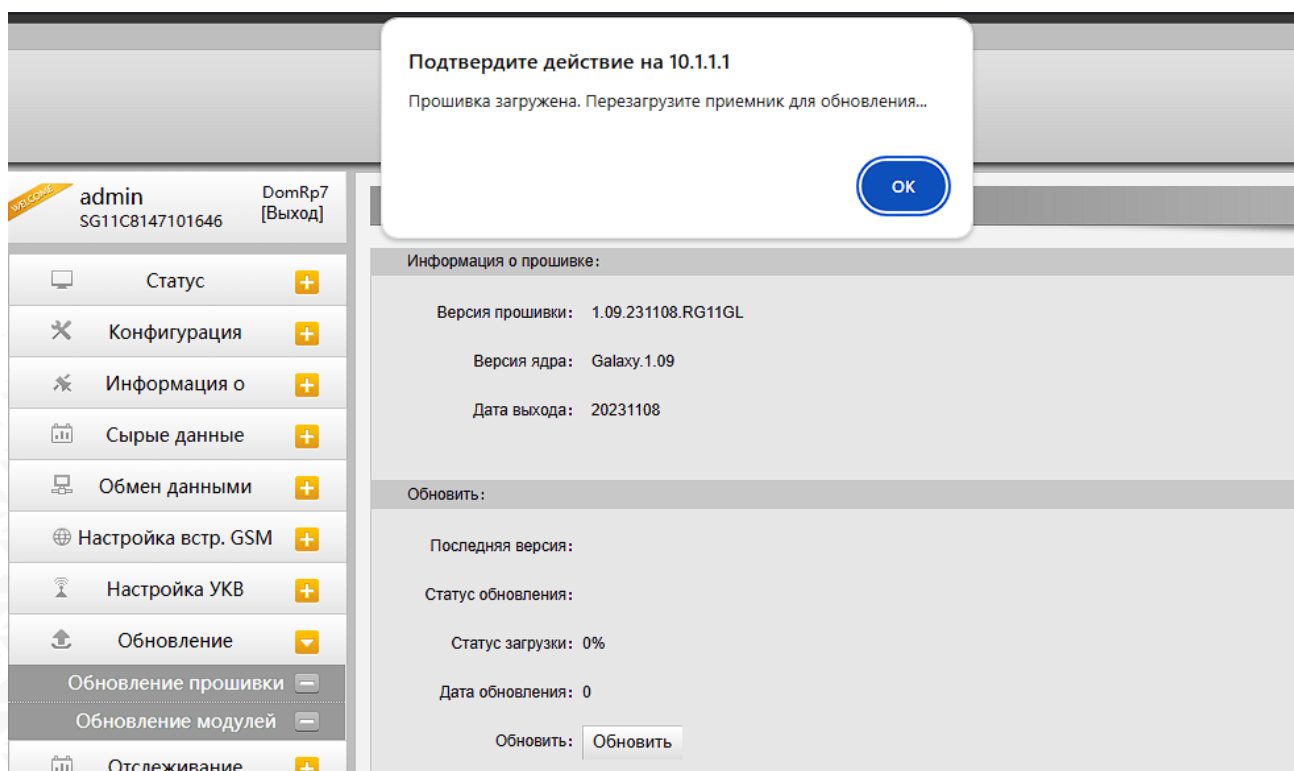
Подтвердите действие на 10.1.1.1

Прошивка загружена. Перезагрузите приемник для обновления...

OK

WELCOME

admin
SG11C8147101646

DomRp7
[Выход]

Статус
Конфигурация
Информация о
Сырые данные
Обмен данными
Настройка встр. GSM
Настройка УКВ
Обновление
Обновление прошивки
Обновление модулей
Отслеживание

Информация о прошивке:

Версия прошивки: 1.09.231108.RG11GL

Версия ядра: Galaxy.1.09

Дата выхода: 20231108

Обновить:

Последняя версия:

Статус обновления:

Статус загрузки: 0%

Дата обновления: 0

Обновить: Обновить